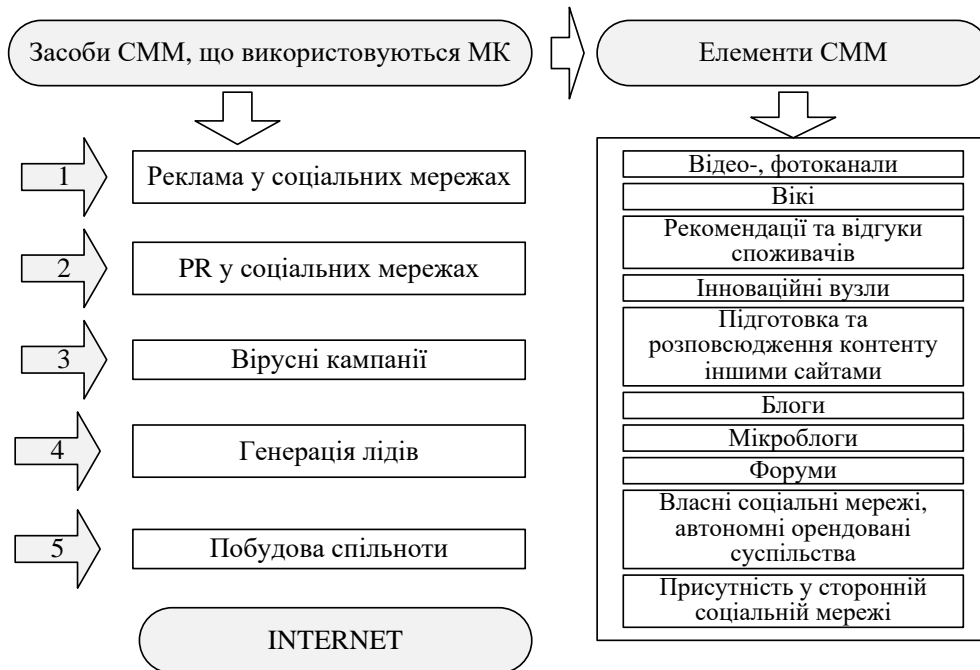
Засоби СММ, що використовуються МК

Елементи СММ

1 Реклама у соціальних мережах

2 PR у соціальних мережах

3 Вірусні кампанії

4 Генерація лідів

5 Побудова спільноти

INTERNET

Відео-, фотоканали

Вікі

Рекомендації та відгуки споживачів

Інноваційні вузли

Підготовка та розповсюдження контенту іншими сайтами

Блоги

Мікроблоги

Форуми

Власні соціальні мережі, автономні орендовані суспільства

Присутність у сторонній соціальній мережі